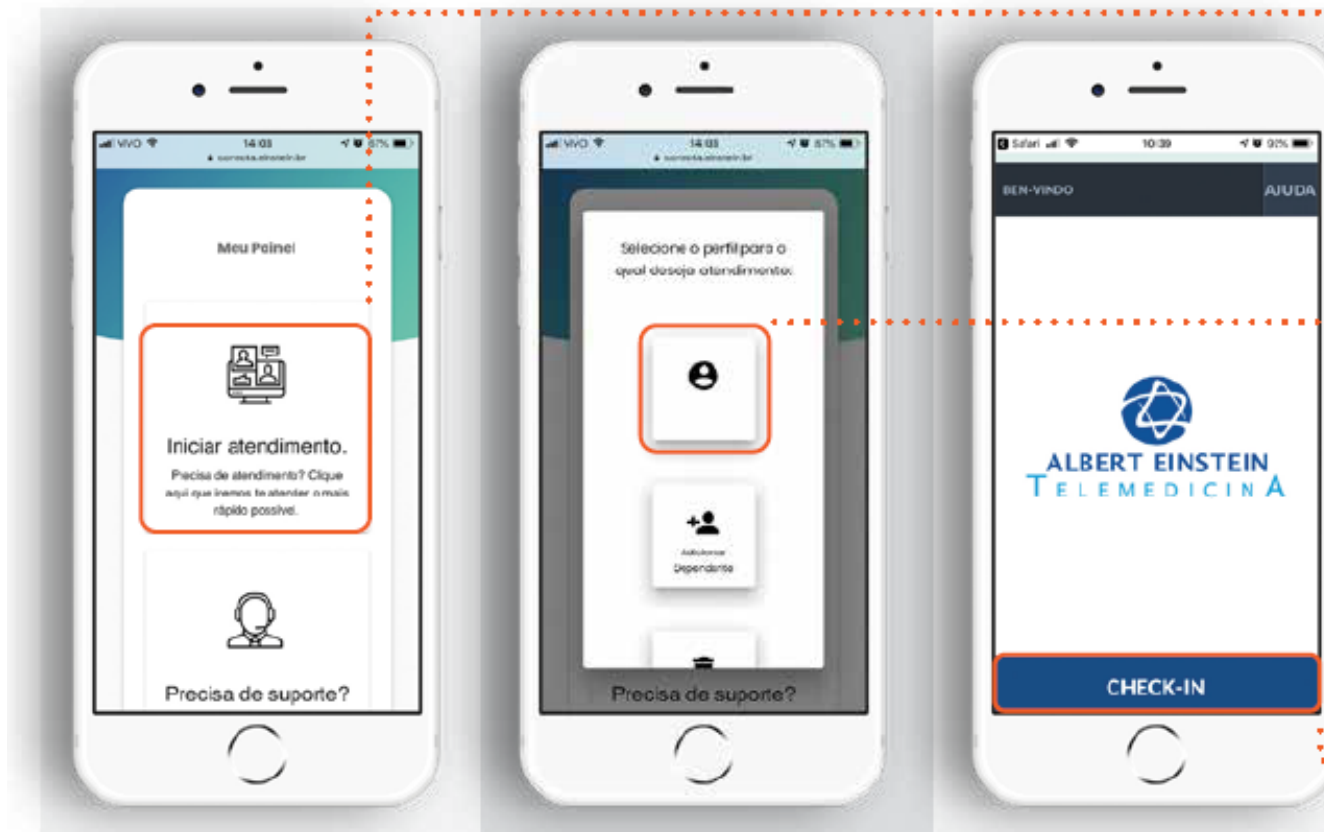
VIVO 14:03 87%
conecta.einstein.br

Meu Painel

Iniciar atendimento.

Precisa de atendimento? Clique aqui que iremos te atender o mais rápido possível.

Precisa de suporte?

VIVO 14:03 87%
conecta.einstein.br

Selecione o perfil para o qual deseja atendimento:

Adicionar Dependente

Precisa de suporte?

Safari 10:39 92%

BEM-VINDO

AJUDA

ALBERT EINSTEIN
TELEMEDICINA

CHECK-IN